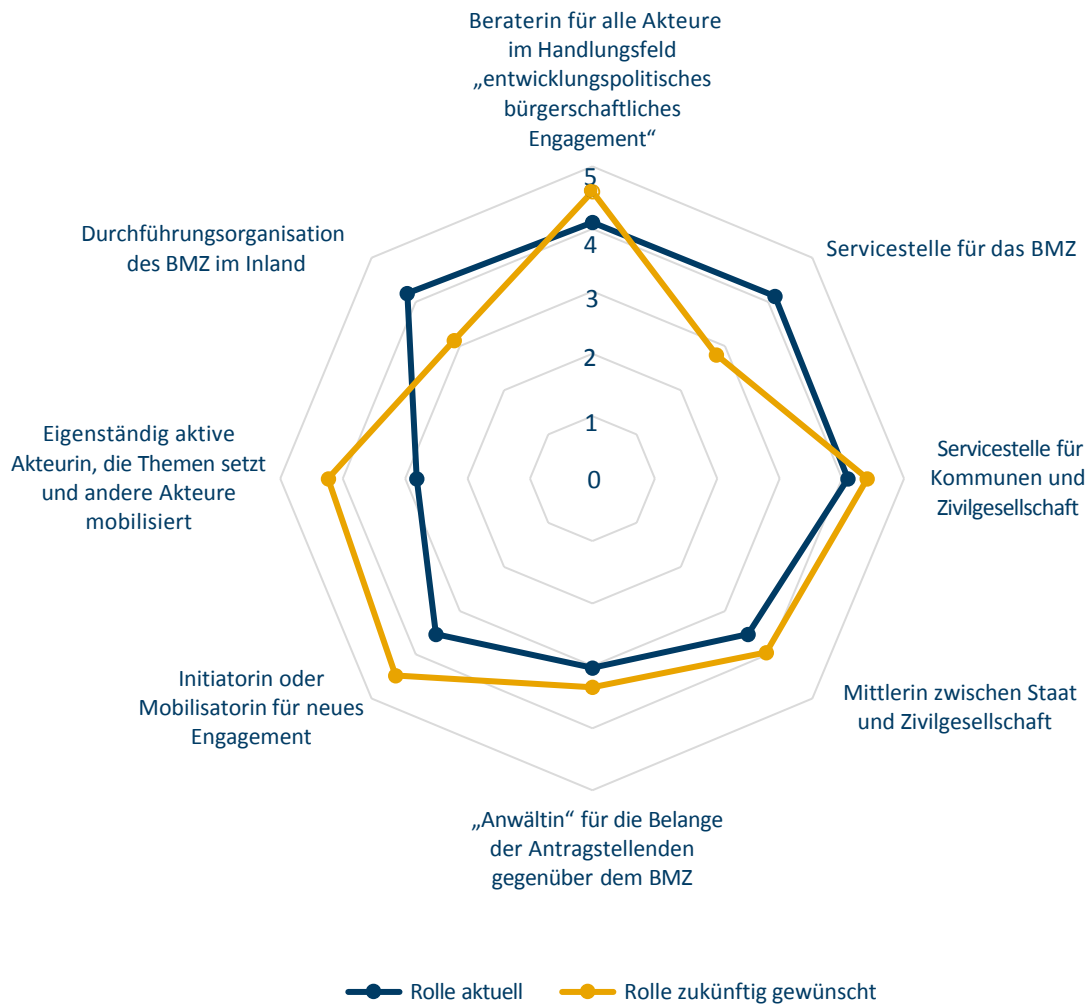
Beraterin für alle Akteure im Handlungsfeld „entwicklungspolitisches bürgerschaftliches Engagement“

5
4
3
2
1
0

Servicestelle für das BMZ

Servicestelle für Kommunen und Zivilgesellschaft

Mittlerin zwischen Staat und Zivilgesellschaft

„Anwältin“ für die Belange der Antragstellenden gegenüber dem BMZ

Initiatorin oder Mobilisatorin für neues Engagement

Eigenständig aktive Akteurin, die Themen setzt und andere Akteure mobilisiert

Durchführungsorganisation des BMZ im Inland

Rolle aktuell
Rolle zukünftig gewünscht